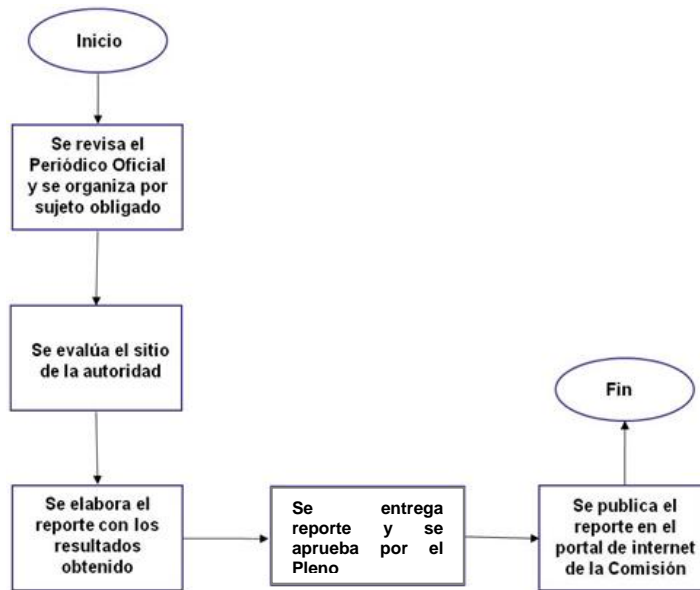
Inicio

Se revisa el Periódico Oficial y se organiza por sujeto obligado

Se evalúa el sitio de la autoridad

Se elabora el reporte con los resultados obtenido

Se entrega reporte y se aprueba por el Pleno

Se publica el reporte en el portal de internet de la Comisión

Fin